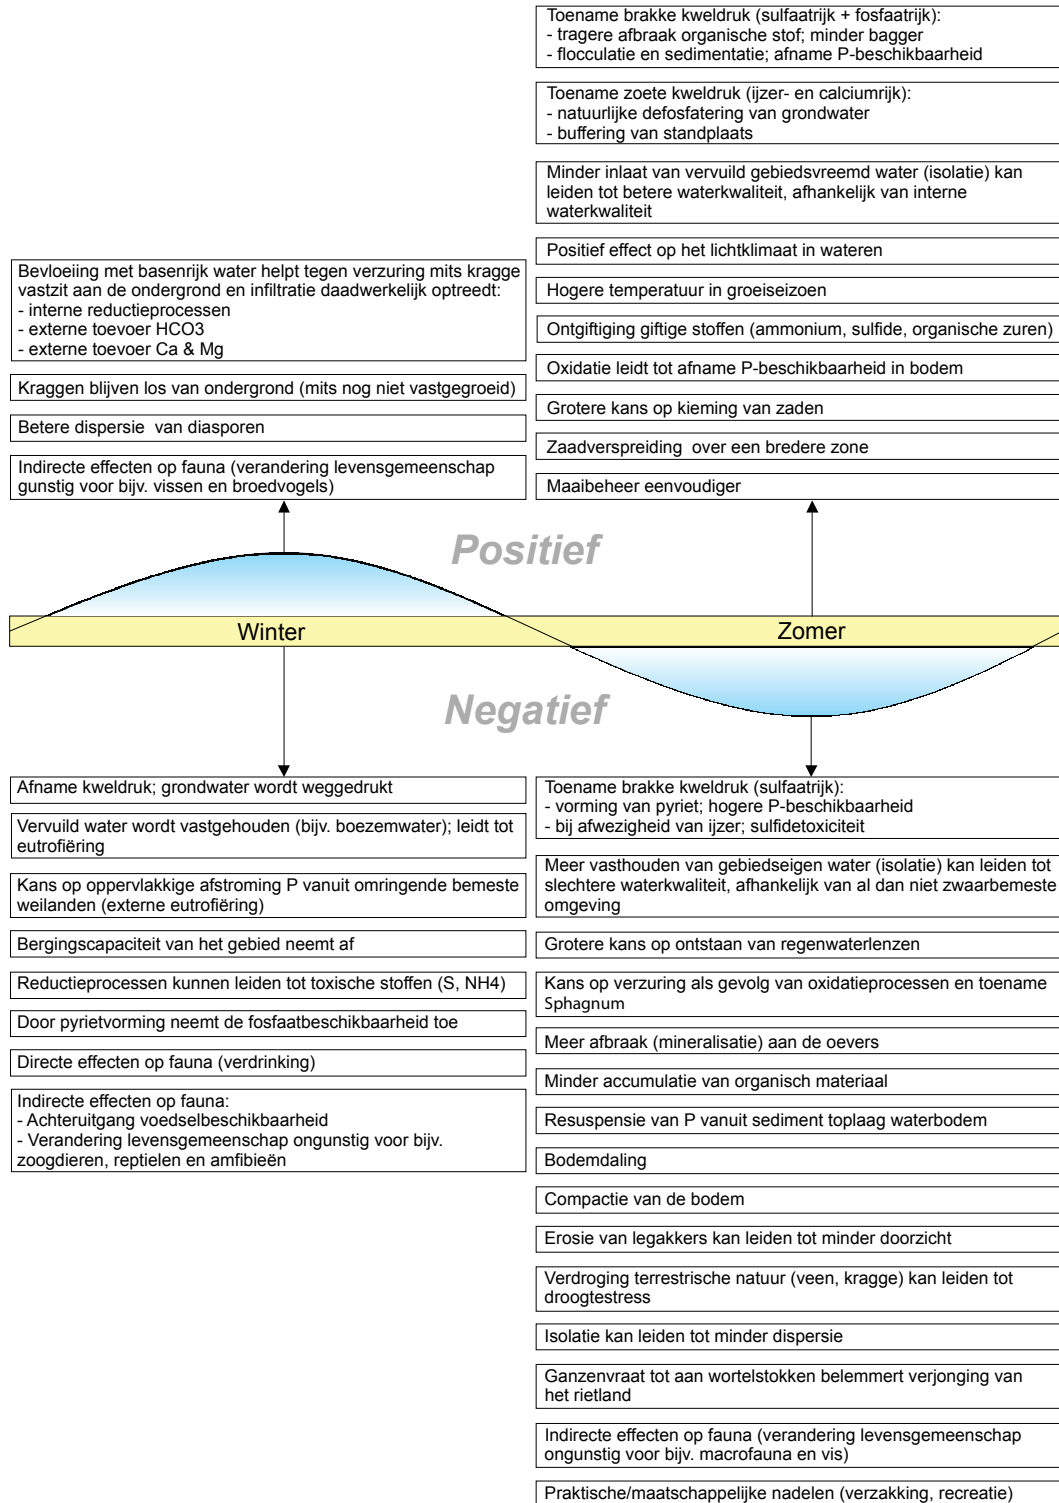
Bevloeiing met basenrijk water helpt tegen verzuring mits kragge vastzit aan de ondergrond en infiltratie daadwerkelijk optreedt:
- interne reductieprocessen
- externe toevoer HCO3
- externe toevoer Ca & Mg

Kraggen blijven los van ondergrond (mits nog niet vastgegroeid)

Betere dispersie van diasporen

Indirecte effecten op fauna (verandering levensgemeenschap gunstig voor bijv. vissen en broedvogels)

Toename brakke kweldruk (sulfaatrijk + fosfaatrijk):
- tragere afbraak organische stof; minder bagger
- flocculatie en sedimentatie; afname P-beschikbaarheid

Toename zoete kweldruk (ijzer- en calciumrijk):
- natuurlijke defosfatering van grondwater
- buffering van standplaats

Minder inlaat van vervuild gebiedsvreemd water (isolatie) kan leiden tot betere waterkwaliteit, afhankelijk van interne waterkwaliteit

Positief effect op het lichtklimaat in wateren

Hogere temperatuur in groeiseizoen

Ontgiftiging giftige stoffen (ammonium, sulfide, organische zuren)

Oxidatie leidt tot afname P-beschikbaarheid in bodem

Grotere kans op kieming van zaden

Zaadverspreiding over een bredere zone

Maaibeheer eenvoudiger

Positief

Winter

Zomer

Negatief

Afname kweldruk; grondwater wordt weggedrukt

Vervuild water wordt vastgehouden (bijv. boezemwater); leidt tot eutrofiëring

Kans op oppervlakkige afstroming P vanuit omringende bemeste weilanden (externe eutrofiëring)

Bergingscapaciteit van het gebied neemt af

Reductieprocessen kunnen leiden tot toxische stoffen (S, NH4)

Door pyrietvorming neemt de fosfaatbeschikbaarheid toe

Directe effecten op fauna (verdrinking)

Indirecte effecten op fauna:
- Achteruitgang voedselbeschikbaarheid
- Verandering levensgemeenschap ongunstig voor bijv. zoogdieren, reptielen en amfibieën

Toename brakke kweldruk (sulfaatrijk):
- vorming van pyriet; hogere P-beschikbaarheid
- bij afwezigheid van ijzer; sulfidetoxiciteit

Meer vasthouden van gebiedseigen water (isolatie) kan leiden tot slechtere waterkwaliteit, afhankelijk van al dan niet zwaarbemeste omgeving

Grotere kans op ontstaan van regenwaterlenzen

Kans op verzuring als gevolg van oxidatieprocessen en toename Sphagnum

Meer afbraak (mineralisatie) aan de oevers

Minder accumulatie van organisch materiaal

Resuspensie van P vanuit sediment toplaag waterbodem

Bodemdaling

Compactie van de bodem

Erosie van legakkers kan leiden tot minder doorzicht

Verdroging terrestrische natuur (veen, kragge) kan leiden tot droogtestress

Isolatie kan leiden tot minder dispersie

Ganzenvraat tot aan wortelstokken belemmert verjonging van het rietland

Indirecte effecten op fauna (verandering levensgemeenschap ongunstig voor bijv. macrofauna en vis)

Praktische/maatschappelijke nadelen (verzakking, recreatie)